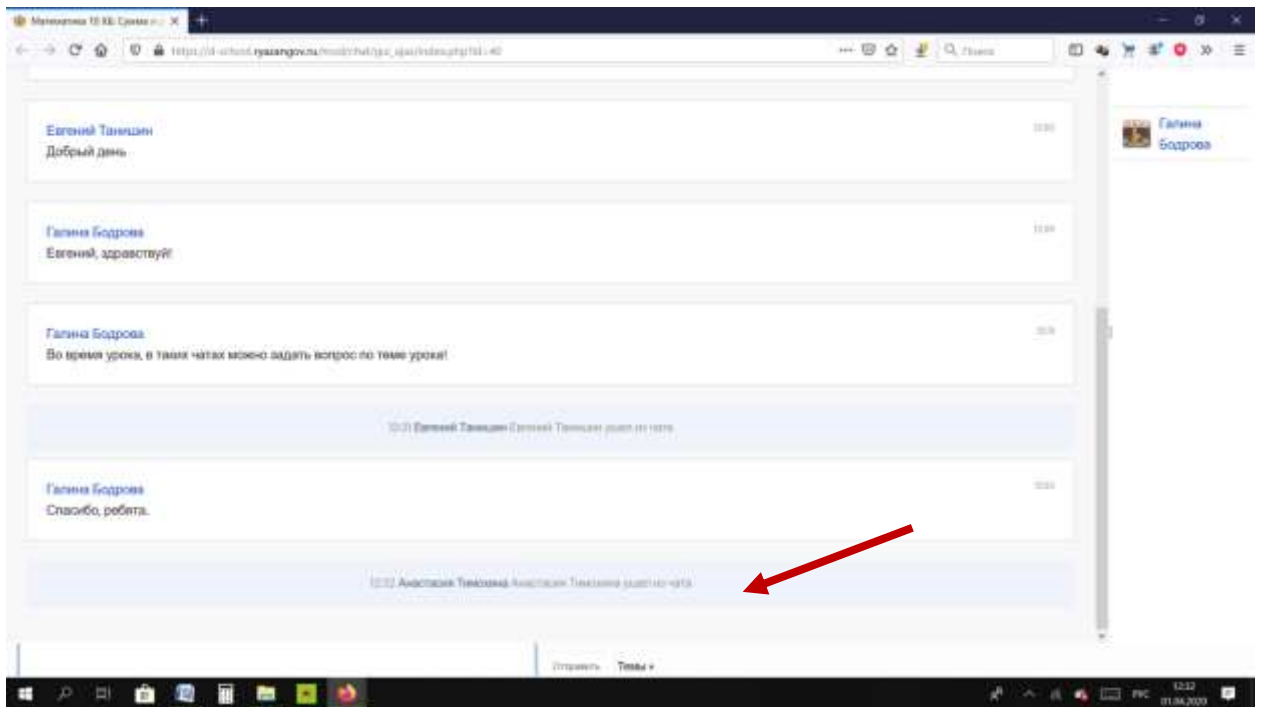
Математика 10 КБ: Сумма и... ×

https://d-school.ryazangov.ru/mod/chat/gui_ajax/index.php?id=40

Поиск

Евгений Танишин
Добрый день

Галина Бодрова
Евгений, здравствуй!

Галина Бодрова
Во время урока, в таких чатах можно задать вопрос по теме урока!

12:31 Евгений Танишин Евгений Танишин ушел из чата

Галина Бодрова
Спасибо, ребята.

12:32 Анастасия Тимохина Анастасия Тимохина ушел из чата

Галина Бодрова

Отправить Темы

РУС 12:32 01.04.2020